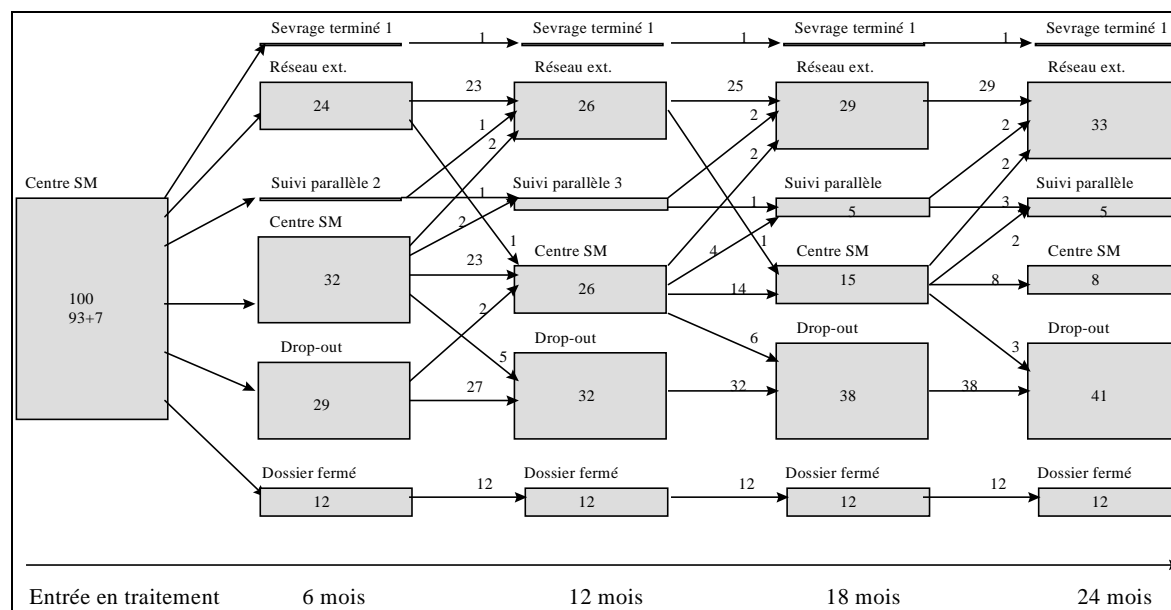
Centre SM

100
93+7

Sevrage terminé 1

Réseau ext.
24

Suivi parallèle 2

Centre SM
32

Drop-out
29

Dossier fermé
12

Sevrage terminé 1

Réseau ext.
26

Suivi parallèle 3

Centre SM
26

Drop-out
32

Dossier fermé
12

Sevrage terminé 1

Réseau ext.
29

Suivi parallèle
5

Centre SM
15

Drop-out
38

Dossier fermé
12

Sevrage terminé 1

Réseau ext.
33

Suivi parallèle
5

Centre SM
8

Drop-out
41

Dossier fermé
12

1
23
1
2
1
2
23
1
2
5
27
12

1
25
2
2
1
4
1
14
6
32
12

1
29
2
2
3
2
8
3
38
12

Entrée en traitement
6 mois
12 mois
18 mois
24 mois